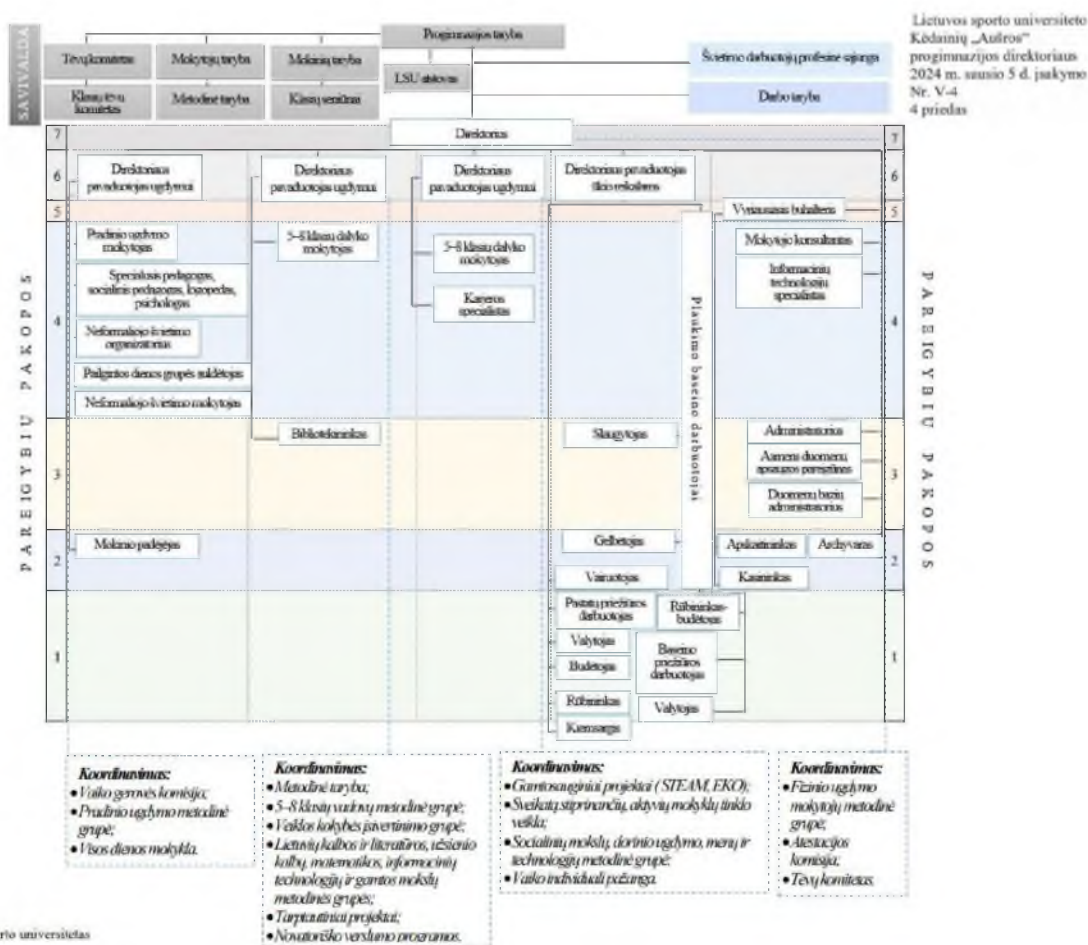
SAVIVALDA

Tėvų komitetas

Mokytojų taryba

Mokinių taryba

Progimnazijos taryba

Klasių tėvų komitetas

Metodinė taryba

Klasių seniūnai

LSU atstovas

Švietimo darbuotojų profesinė sąjunga

Darbo taryba

Lietuvos sporto universiteto Kėdainių „Aušros" progimnazijos direktoriaus 2024 m. sausio 5 d. įsakymo Nr. V-4
4 priedas

7 Direktorius 7

PAREIGYBIŲ PAKOPOS

6

Direktoriaus pavaduotojas ugdymui

Direktoriaus pavaduotojas ugdymui

Direktoriaus pavaduotojas ugdymui

Direktoriaus pavaduotojas ūkio reikalams

6

5 Vyriausiasis buhalteris 5

4

Pradinio ugdymo mokytojas

Specialusis pedagogas, socialinis pedagogas, logopedas, psichologas

Neformaliojo švietimo organizatorius

Pailgintos dienos grupės auklėtojas

Neformaliojo švietimo mokytojas

5–8 klasių dalyko mokytojas

5–8 klasių dalyko mokytojas

Karjeros specialistas

Plaukimo baseino darbuotojai

Mokytojo konsultantas

Informacinių technologijų specialistas

4

PAREIGYBIŲ PAKOPOS

3

Bibliotekininkas

Slaugytojas

Administratorius

Asmens duomenų apsaugos pareigūnas

Duomenų bazių administratorius

3

2

Mokinio padėjėjas

Gelbėtojas

Vairuotojas

Apskaitininkas

Archyvaras

Kasininkas

2

1

Pastatų priežiūros darbuotojas

Rūbininkas-budėtojas

Valytojas

Budėtojas

Baseino priežiūros darbuotojas

Rūbininkas

Valytojas

Kiemsargis

1

Koordinavimas:
• Vaiko gerovės komisija;
• Pradinio ugdymo metodinė grupė;
• Visos dienos mokykla.

Koordinavimas:
• Metodinė taryba;
• 5–8 klasių vadovų metodinė grupė;
• Veiklos kokybės įsivertinimo grupė;
• Lietuvių kalbos ir literatūros, užsienio kalbų, matematikos, informacinių technologijų ir gamtos mokslų metodinės grupės;
• Tarptautiniai projektai;
• Novatoriško verslumo programos.

Koordinavimas:
• Gamtosauginiai projektai ( STEAM, EKO);
• Sveikatą stiprinančių, aktyvių mokyklų tinklo veikla;
• Socialinių mokslų, dorinio ugdymo, menų ir technologijų metodinė grupė;
• Vaiko individuali pažanga.

Koordinavimas:
• Fizinio ugdymo mokytojų metodinė grupė;
• Atestacijos komisija;
• Tėvų komitetas.

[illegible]rto universitetas